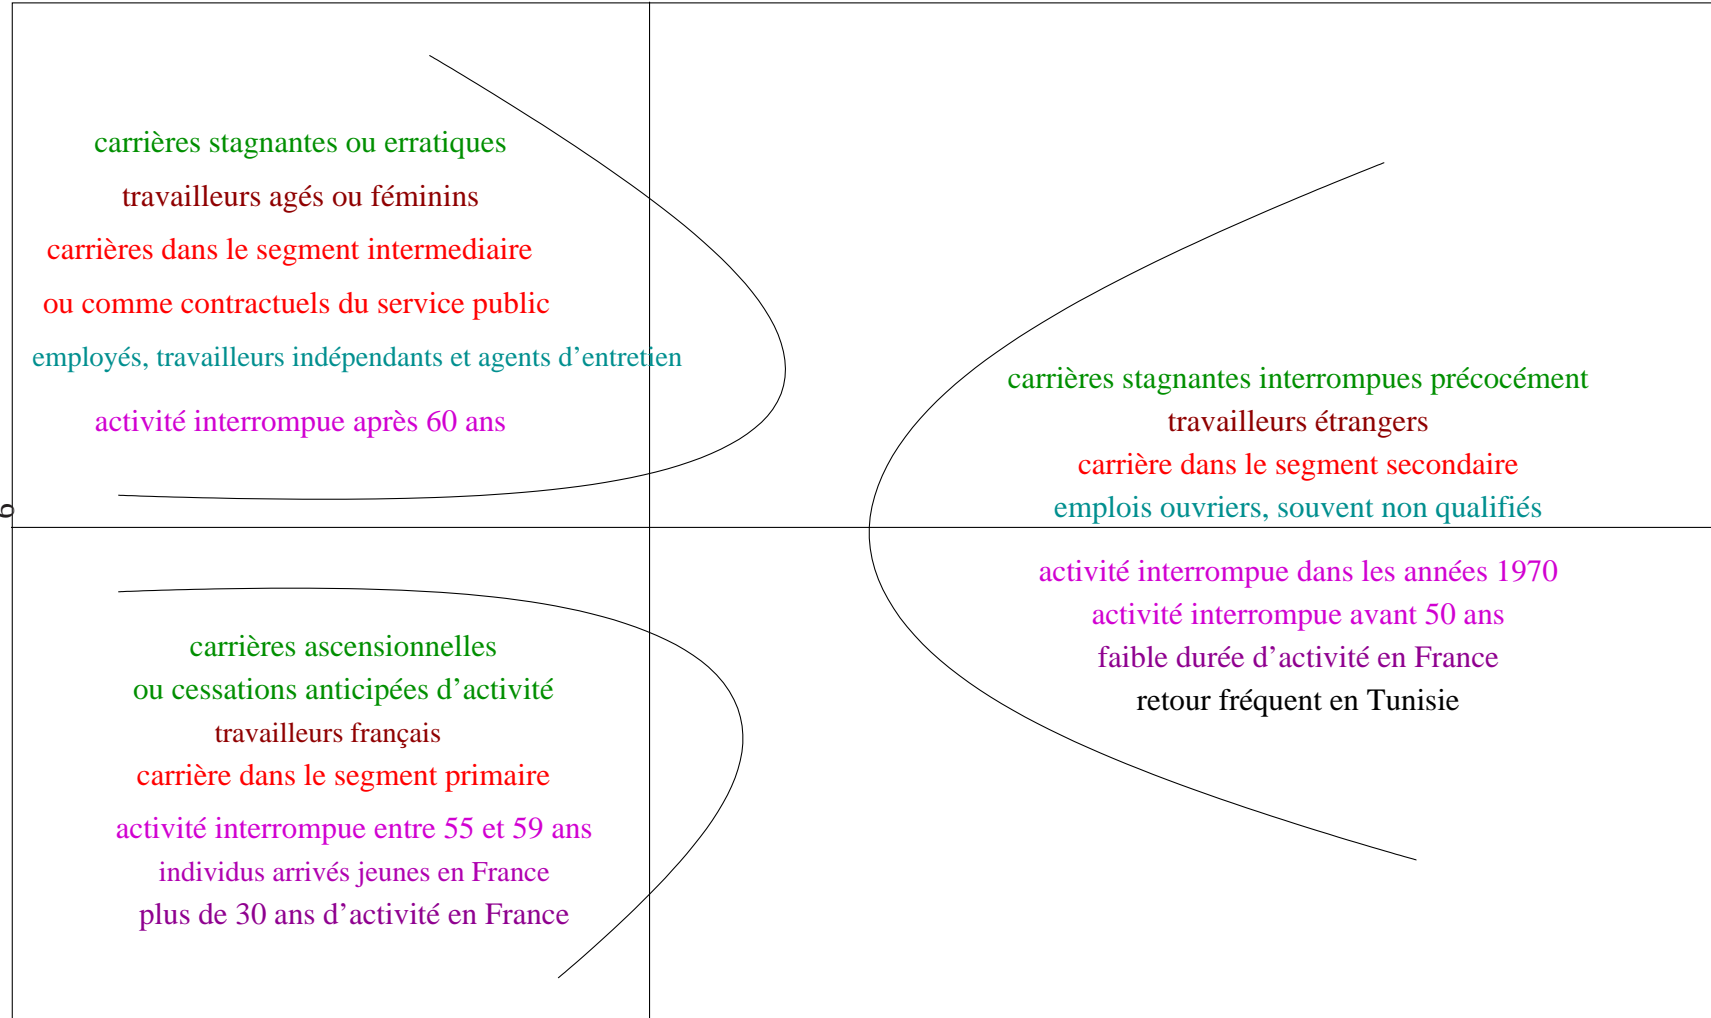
carrières stagnantes ou erratiques
travailleurs agés ou féminins
carrières dans le segment intermediaire
ou comme contractuels du service public
employés, travailleurs indépendants et agents d'entretien
activité interrompue après 60 ans

carrières stagnantes interrompues précocément
travailleurs étrangers
carrière dans le segment secondaire
emplois ouvriers, souvent non qualifiés
activité interrompue dans les années 1970
activité interrompue avant 50 ans
faible durée d'activité en France
retour fréquent en Tunisie

0

carrières ascensionnelles
ou cessations anticipées d'activité
travailleurs français
carrière dans le segment primaire
activité interrompue entre 55 et 59 ans
individus arrivés jeunes en France
plus de 30 ans d'activité en France